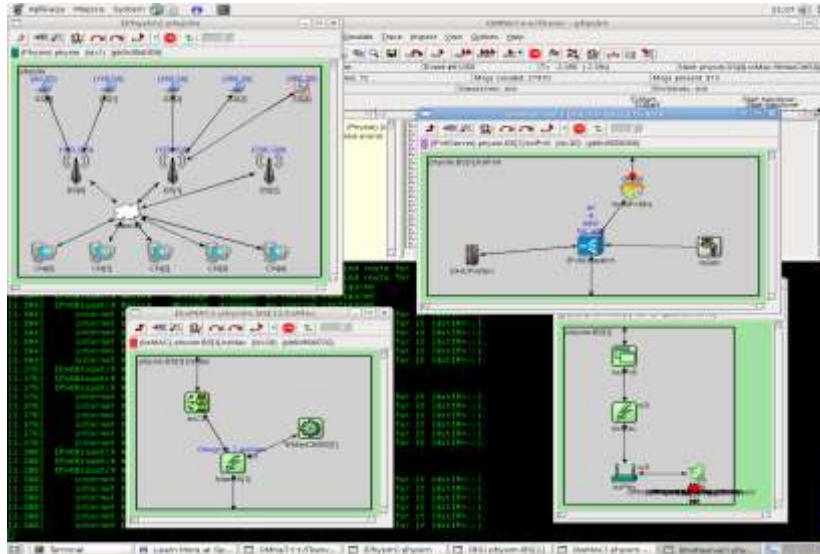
Aplikacje Miejsca System

(Physim) physim

[Physim] physim (Sn1) (id=0)

physim

CN1 CN2 CN3 CN4 CN5

OMNeT++/Tkenv - physim

Simulate Trace Inspect View Options Help

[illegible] physim.BS[0].ipv6.ipv6Host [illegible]

Msgs present: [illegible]

(IPv6Server) physim.BS[0].ipv6Proto (id=30)

physim.BS[0].ipv6Proto

(IPv6MAC) physim.BS[0].wlan

physim.BS[0]

Terminal

Learn More at Go... | OMNeT++/Tkenv... | (Physim) physim | (BS) physim.BS[0] | (Wlan) physim...